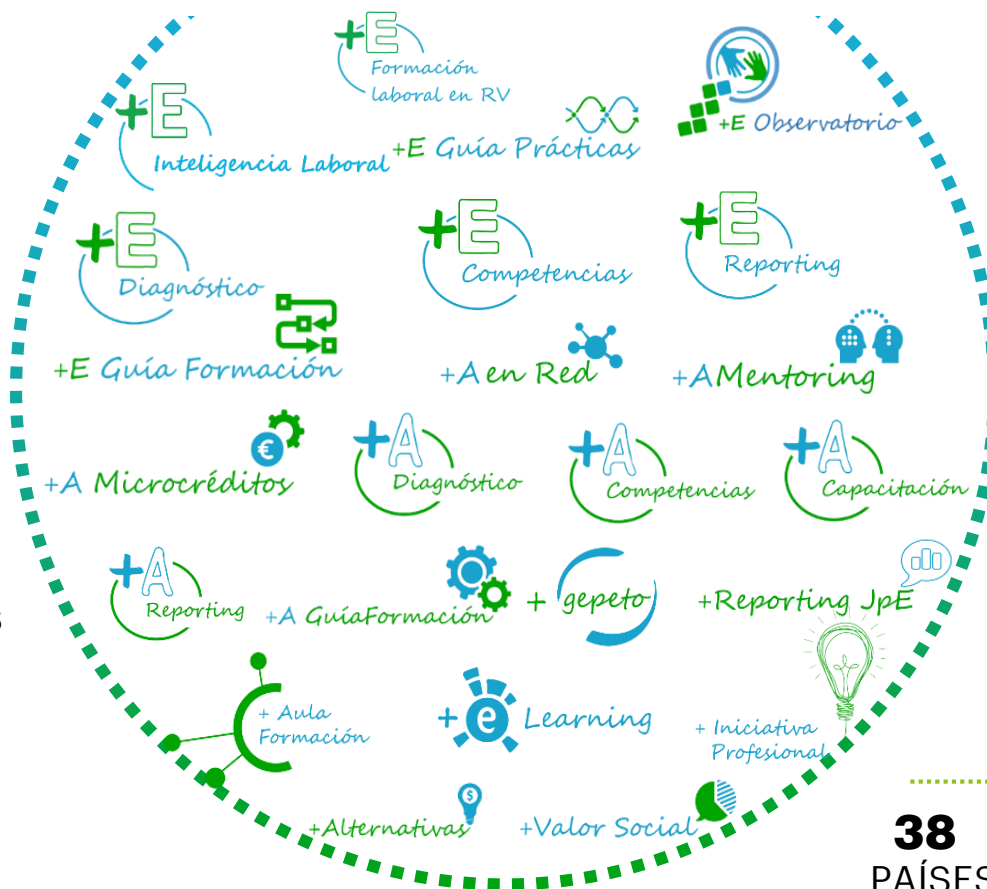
+E Formación laboral en RV

+E Inteligencia Laboral

+E Guía Prácticas

+E Observatorio

+E Diagnóstico

+E Competencias

+E Reporting

+E Guía Formación

+A en Red

+AMentoring

+A Microcréditos

+A Diagnóstico

+A Competencias

+A Capacitación

+A Reporting

+A GuíaFormación

+ gepeto

+Reporting JpE

+ Aula Formación

+e Learning

+ Iniciativa Profesional

+Alternativas

+Valor Social

38
PAÍSES